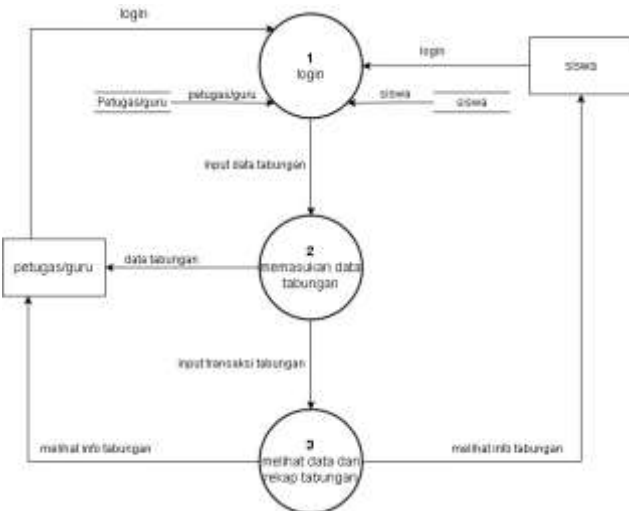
login

1
login

login

siswa

Petugas/guru

petugas/guru

siswa

siswa

input data tabungan

petugas/guru

data tabungan

2
memasukan data tabungan

input transaksi tabungan

melihat info tabungan

3
melihat data dan rekap tabungan

melihat info tabungan